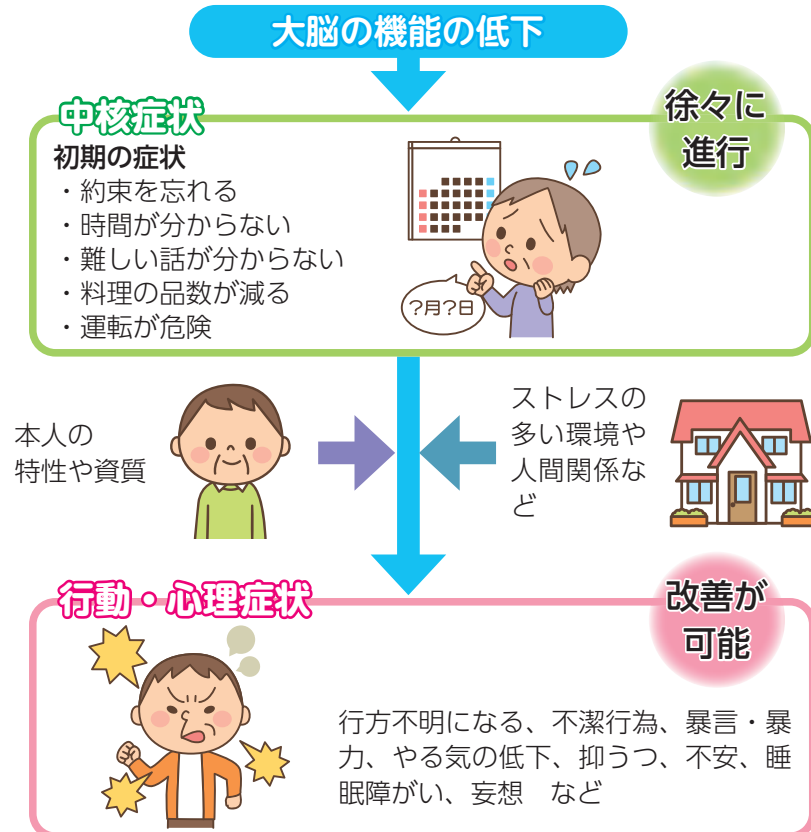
大脳の機能の低下

中核症状

徐々に進行

初期の症状
・約束を忘れる
・時間が分からない
・難しい話が分からない
・料理の品数が減る
・運転が危険

?月?日

本人の特性や資質

ストレスの多い環境や人間関係など

行動・心理症状

改善が可能

行方不明になる、不潔行為、暴言・暴力、やる気の低下、抑うつ、不安、睡眠障がい、妄想　など